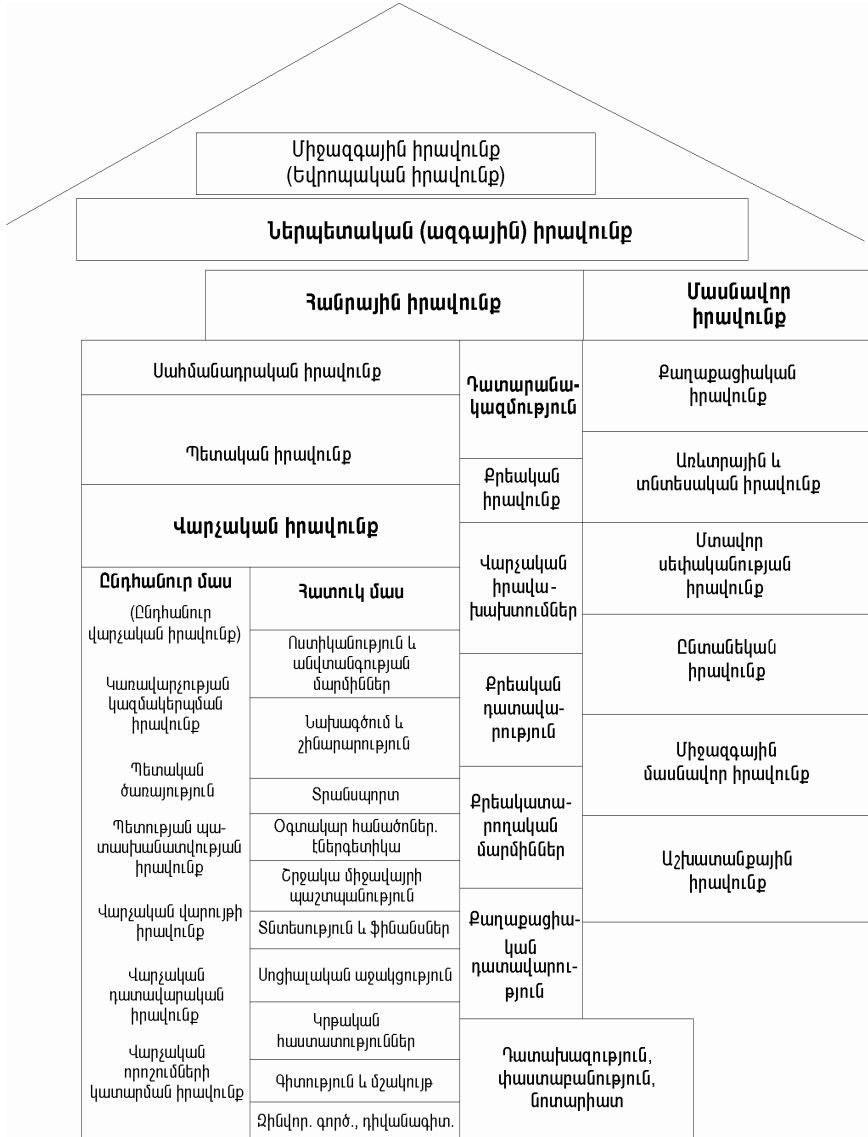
Միջազգային իրավունք
(Եվրոպական իրավունք)

Ներպետական (ազգային) իրավունք

Հանրային իրավունք

Մասնավոր իրավունք

Սահմանադրական իրավունք

Պետական իրավունք

Վարչական իրավունք

Ընդհանուր մաս

(Ընդհանուր վարչական իրավունք)

Կառավարչության կազմակերպման իրավունք

Պետական ծառայություն

Պետության պատասխանատվության իրավունք

Վարչական վարույթի իրավունք

Վարչական դատավարական իրավունք

Վարչական որոշումների կատարման իրավունք

Հատուկ մաս

Ոստիկանություն և անվտանգության մարմիններ

Նախագծում և շինարարություն

Տրանսպորտ

Օգտակար հանածոներ. էներգետիկա

Շրջակա միջավայրի պաշտպանություն

Տնտեսություն և ֆինանսներ

Սոցիալական աջակցություն

Կրթական հաստատություններ

Գիտություն և մշակույթ

Զինվոր. գործ., դիվանագիտ.

Դատարանակազմություն

Քրեական իրավունք

Վարչական իրավախախտումներ

Քրեական դատավարություն

Քրեակատարողական մարմիններ

Քաղաքացիական դատավարություն

Դատախազություն, փաստաբանություն, նոտարիատ

Քաղաքացիական իրավունք

Առևտրային և տնտեսական իրավունք

Մտավոր սեփականության իրավունք

Ընտանեկան իրավունք

Միջազգային մասնավոր իրավունք

Աշխատանքային իրավունք